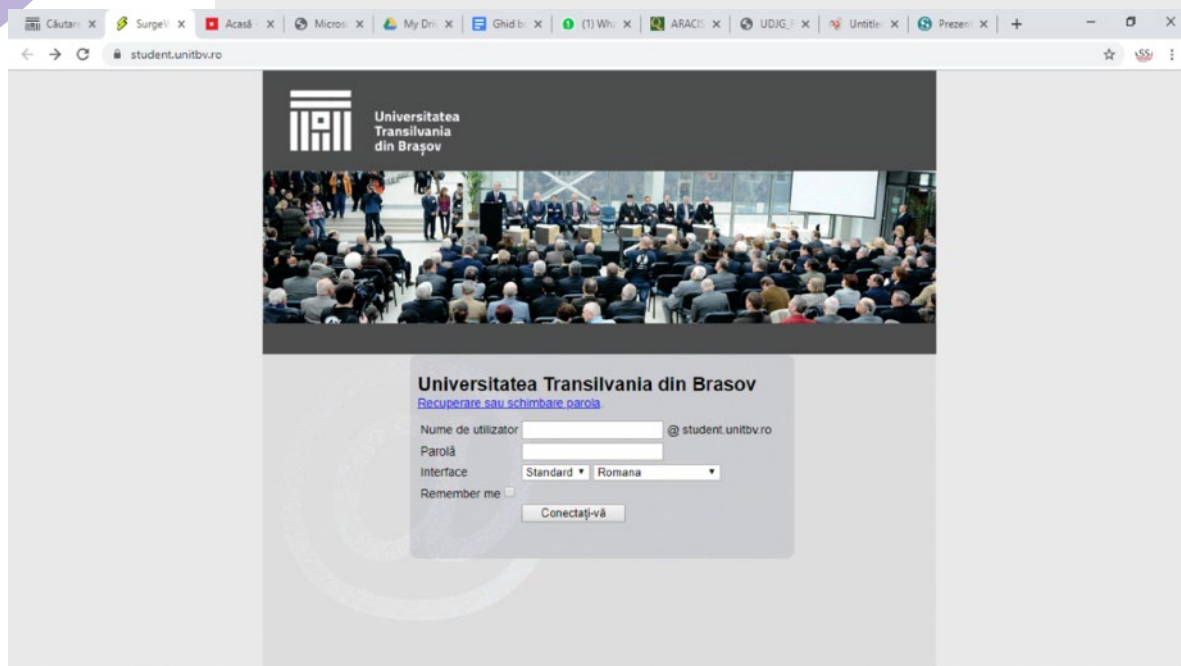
Căutar × SurgeV × Acasă × Micros × My Driv × Ghid b × (1) Wh × ARACIS × UDJG_F × Untitle × Prezen × +

student.unitbv.ro

Universitatea Transilvania din Brașov

Universitatea Transilvania din Brasov
Recuperare sau schimbare parola.

Nume de utilizator @ student.unitbv.ro
Parolă
Interface Standard ▾ Romana ▾
Remember me
Conectați-vă